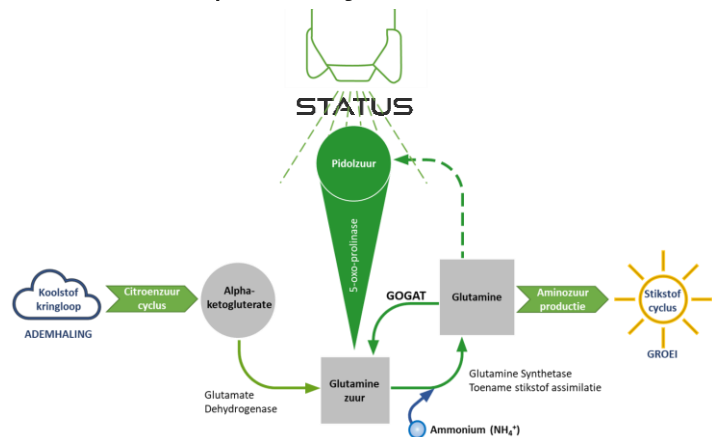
STATUS

Pidolzuur

5-oxo-prolinase

Koolstof kringloop

ADEMHALING

Citroenzuur cyclus

Alpha-ketogluterate

GOGAT

Glutamine

Aminozuur productie

Stikstof cyclus

GROEI

Glutamate Dehydrogenase

Glutamine zuur

Glutamine Synthetase
Toename stikstof assimilatie

Ammonium ($NH_4^+$)